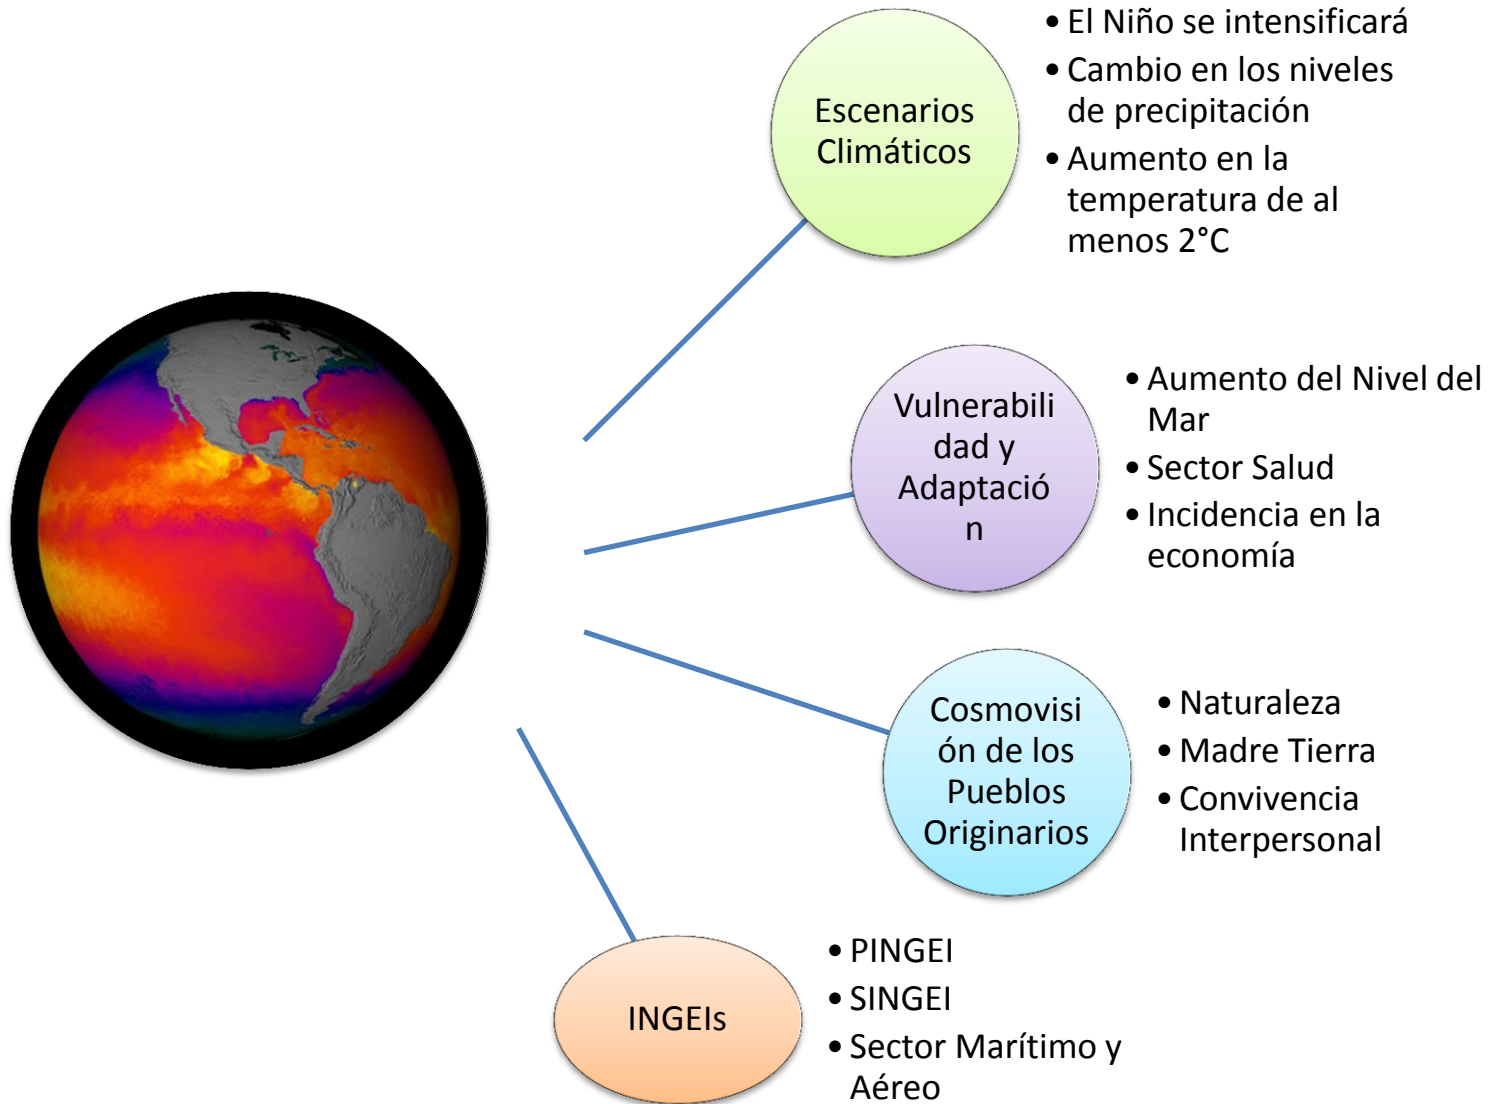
Escenarios Climáticos

- El Niño se intensificará
- Cambio en los niveles de precipitación
- Aumento en la temperatura de al menos 2°C

Vulnerabilidad y Adaptación

- Aumento del Nivel del Mar
- Sector Salud
- Incidencia en la economía

Cosmovisión de los Pueblos Originarios

- Naturaleza
- Madre Tierra
- Convivencia Interpersonal

INGEIs

- PINGEI
- SINGEI
- Sector Marítimo y Aéreo